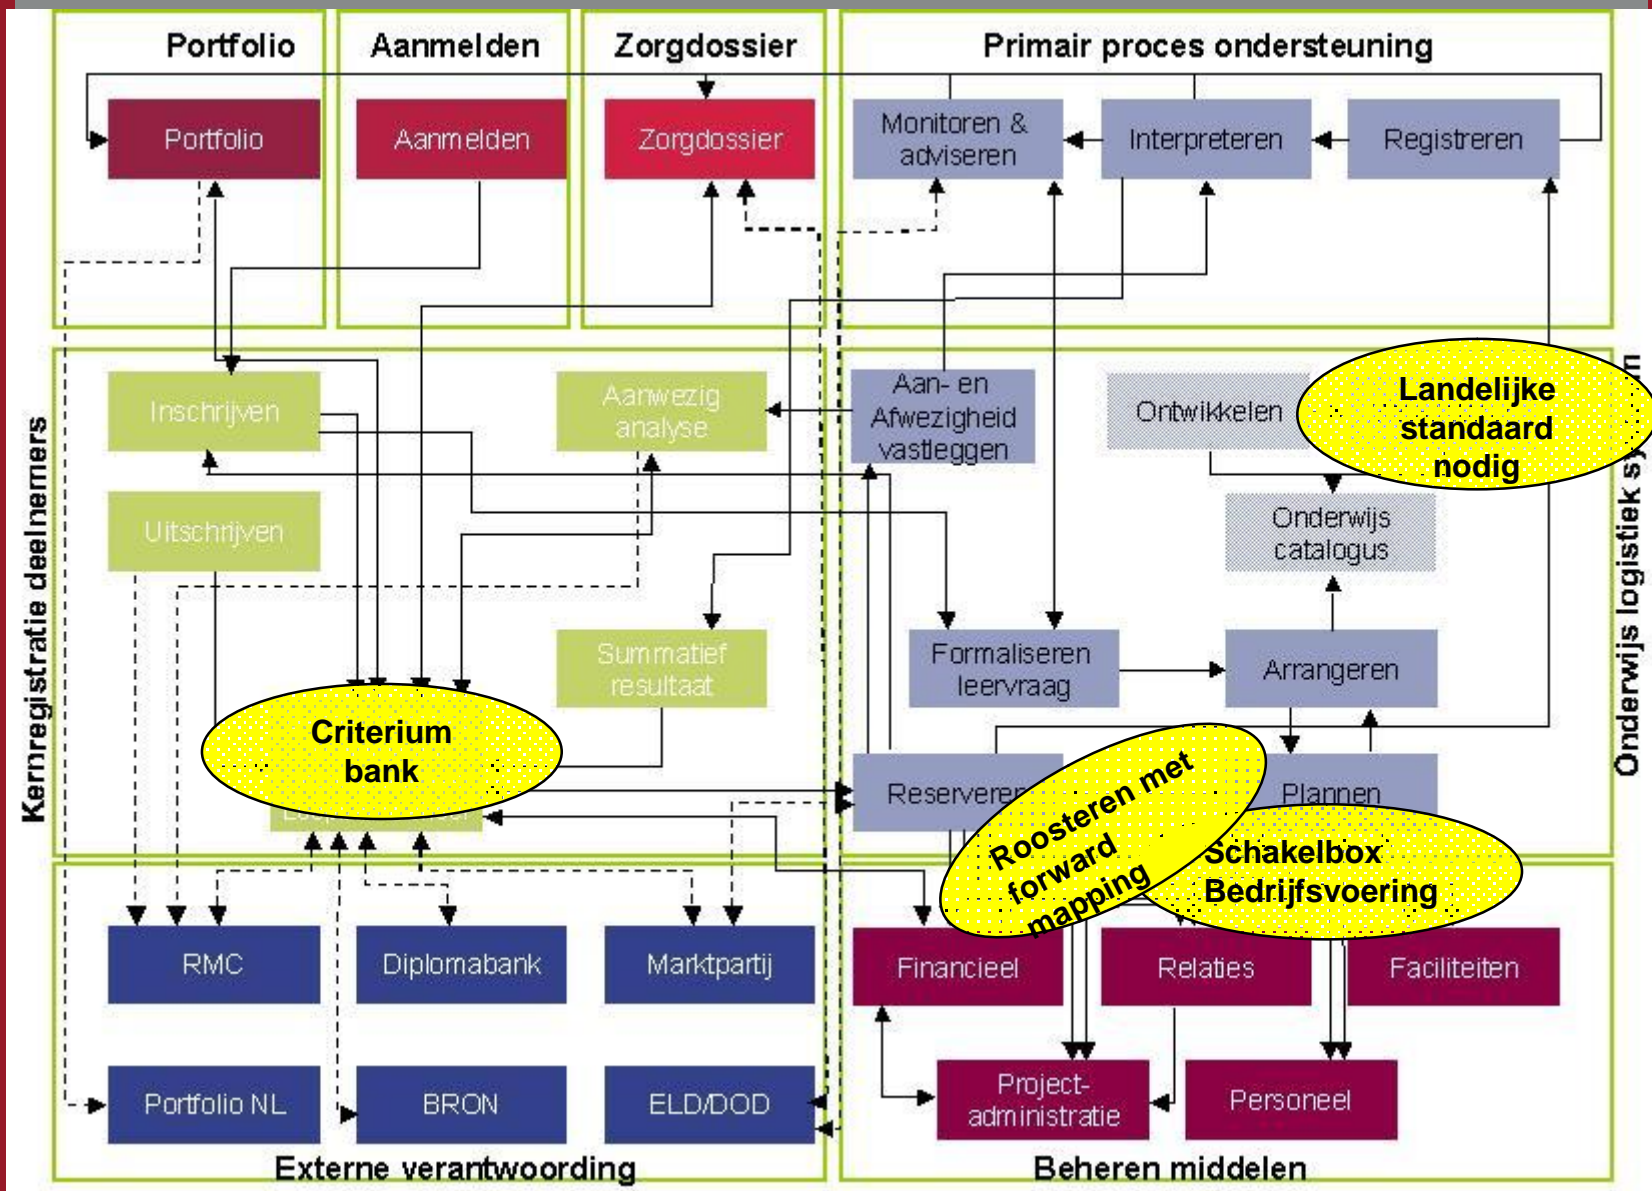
Portfolio

Aanmelden

Zorgdossier

Primair proces ondersteuning

Portfolio

Aanmelden

Zorgdossier

Monitoren & adviseren

Interpreteren

Registreren

Kernregistratie deelnemers

Onderwijs logistiek s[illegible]

Inschrijven

Aanwezig analyse

Aan- en Afwezigheid vastleggen

Ontwikkelen

Landelijke standaard nodig

Uitschrijven

Onderwijs catalogus

Summatief resultaat

Formaliseren leervraag

Arrangeren

Criterium bank

Reserveren

Roosteren met forward mapping

Plannen

Schakelbox Bedrijfsvoering

RMC

Diplomabank

Marktpartij

Financieel

Relaties

Faciliteiten

Portfolio NL

BRON

ELD/DOD

Project-administratie

Personeel

Externe verantwoording

Beheren middelen